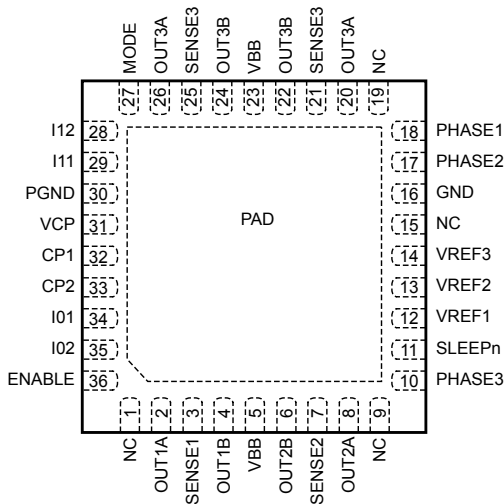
MODE 27
OUT3A 26
SENSE3 25
OUT3B 24
VBB 23
OUT3B 22
SENSE3 21
OUT3A 20
NC 19

I12 28
I11 29
PGND 30
VCP 31
CP1 32
CP2 33
I01 34
I02 35
ENABLE 36

PAD

18 PHASE1
17 PHASE2
16 GND
15 NC
14 VREF3
13 VREF2
12 VREF1
11 SLEEPn
10 PHASE3

1 NC
2 OUT1A
3 SENSE1
4 OUT1B
5 VBB
6 OUT2B
7 SENSE2
8 OUT2A
9 NC